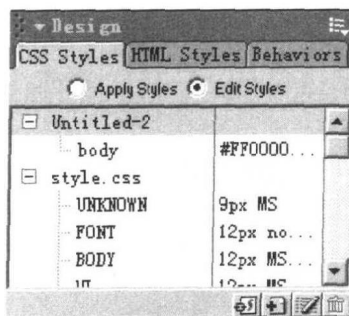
▾ Design

CSS Styles | HTML Styles | Behaviors

Apply Styles  Edit Styles

| | |
|---|---|
| ⊟ Untitled-2 | |
| body | #FF0000... |
| ⊟ style.css | |
| UNKNOWN | 9px MS |
| FONT | 12px no... |
| BODY | 12px MS... |
| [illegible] | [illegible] |